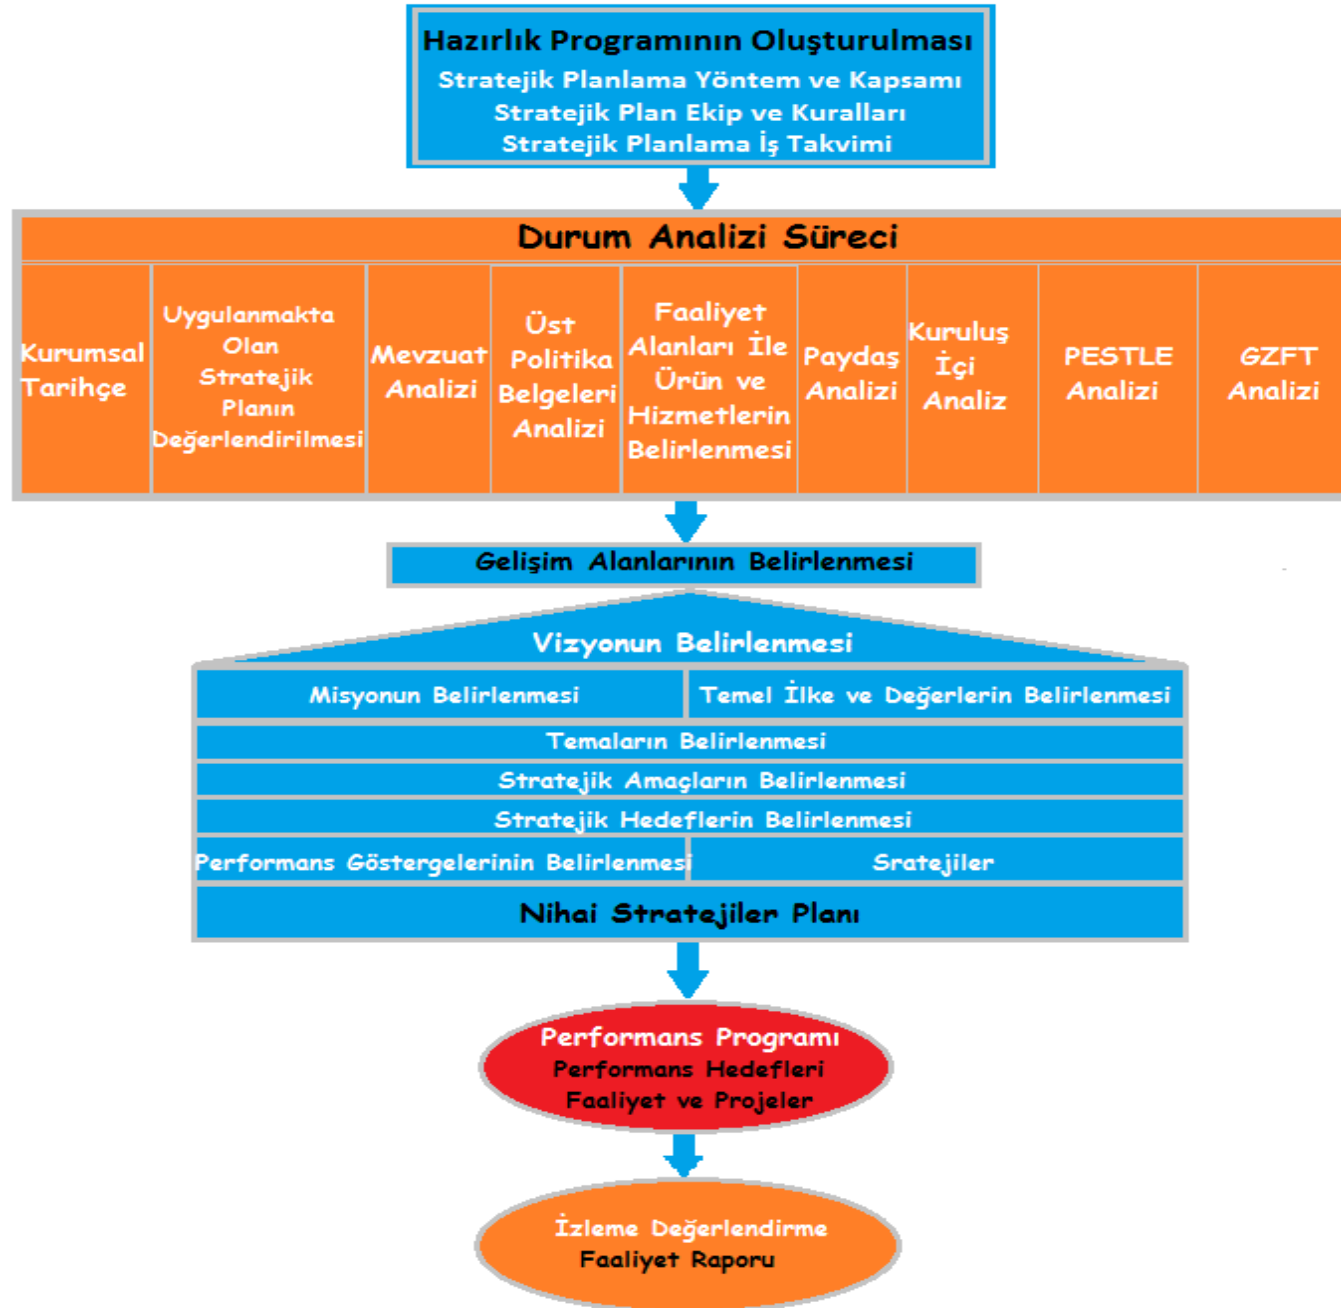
Hazırlık Programının Oluşturulması
Stratejik Planlama Yöntem ve Kapsamı
Stratejik Plan Ekip ve Kuralları
Stratejik Planlama İş Takvimi

Durum Analizi Süreci

| Kurumsal Tarihçe | Uygulanmakta Olan Stratejik Planın Değerlendirilmesi | Mevzuat Analizi | Üst Politika Belgeleri Analizi | Faaliyet Alanları İle Ürün ve Hizmetlerin Belirlenmesi | Paydaş Analizi | Kuruluş İçi Analiz | PESTLE Analizi | GZFT Analizi |
|---|---|---|---|---|---|---|---|---|

Gelişim Alanlarının Belirlenmesi

Vizyonun Belirlenmesi

Misyonun Belirlenmesi
Temel İlke ve Değerlerin Belirlenmesi
Temaların Belirlenmesi
Stratejik Amaçların Belirlenmesi
Stratejik Hedeflerin Belirlenmesi
Performans Göstergelerinin Belirlenmesi
Sratejiler
Nihai Stratejiler Planı

Performans Programı
Performans Hedefleri
Faaliyet ve Projeler

İzleme Değerlendirme
Faaliyet Raporu